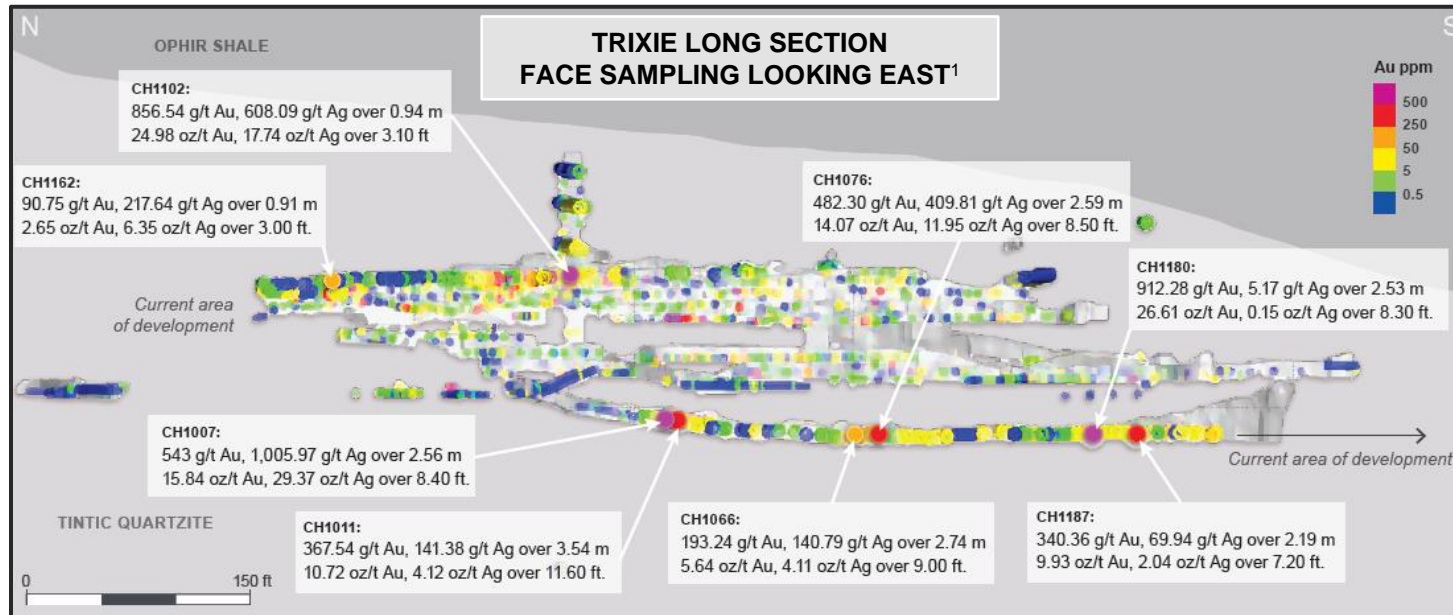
N

S

TRIXIE LONG SECTION
FACE SAMPLING LOOKING EAST$^1$

OPHIR SHALE

Au ppm
500
250
50
5
0.5

CH1102:
856.54 g/t Au, 608.09 g/t Ag over 0.94 m
24.98 oz/t Au, 17.74 oz/t Ag over 3.10 ft

CH1162:
90.75 g/t Au, 217.64 g/t Ag over 0.91 m
2.65 oz/t Au, 6.35 oz/t Ag over 3.00 ft.

CH1076:
482.30 g/t Au, 409.81 g/t Ag over 2.59 m
14.07 oz/t Au, 11.95 oz/t Ag over 8.50 ft.

CH1180:
912.28 g/t Au, 5.17 g/t Ag over 2.53 m
26.61 oz/t Au, 0.15 oz/t Ag over 8.30 ft.

Current area of development

CH1007:
543 g/t Au, 1,005.97 g/t Ag over 2.56 m
15.84 oz/t Au, 29.37 oz/t Ag over 8.40 ft.

Current area of development

TINTIC QUARTZITE

CH1011:
367.54 g/t Au, 141.38 g/t Ag over 3.54 m
10.72 oz/t Au, 4.12 oz/t Ag over 11.60 ft.

CH1066:
193.24 g/t Au, 140.79 g/t Ag over 2.74 m
5.64 oz/t Au, 4.11 oz/t Ag over 9.00 ft.

CH1187:
340.36 g/t Au, 69.94 g/t Ag over 2.19 m
9.93 oz/t Au, 2.04 oz/t Ag over 7.20 ft.

0
150 ft